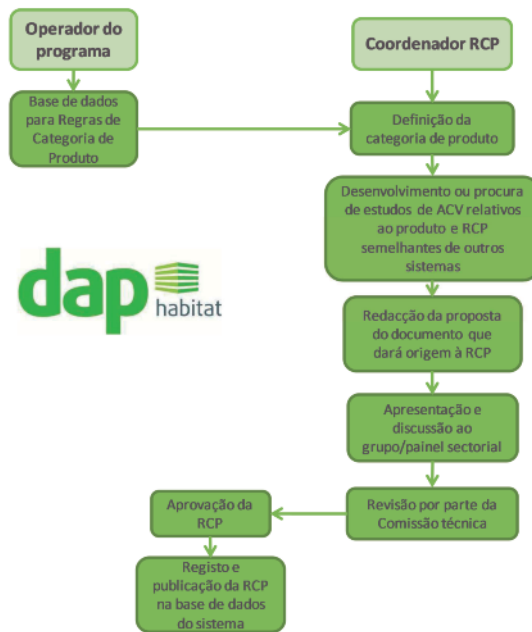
Operador do programa

Base de dados para Regras de Categoria de Produto

dap habitat

Coordenador RCP

Definição da categoria de produto

Desenvolvimento ou procura de estudos de ACV relativos ao produto e RCP semelhantes de outros sistemas

Redacção da proposta do documento que dará origem à RCP

Apresentação e discussão ao grupo/painel sectorial

Revisão por parte da Comissão técnica

Aprovação da RCP

Registo e publicação da RCP na base de dados do sistema